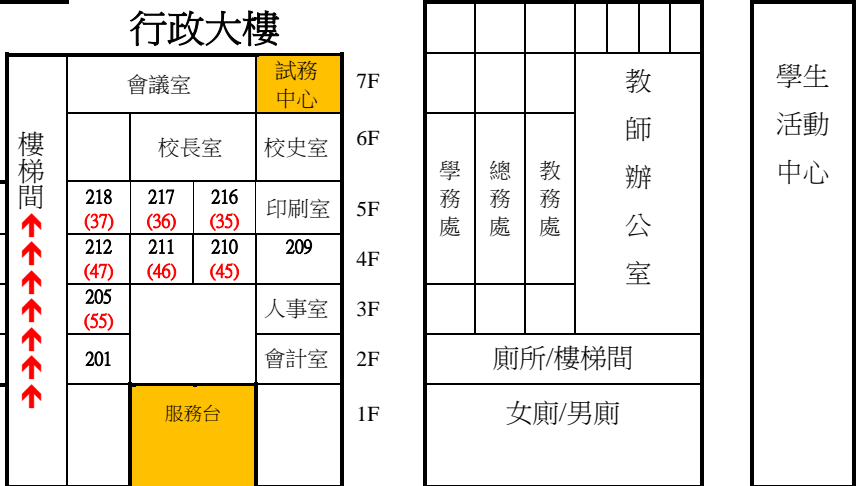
行政大樓

| 樓梯間 | | | | | |
|---|---|---|---|---|---|
| | 會議室 | | | 試務中心 | 7F |
| | | 校長室 | | 校史室 | 6F |
| | 218 (37) | 217 (36) | 216 (35) | 印刷室 | 5F |
| | 212 (47) | 211 (46) | 210 (45) | 209 | 4F |
| | 205 (55) | | | 人事室 | 3F |
| | 201 | | | 會計室 | 2F |
| | | 服務台 | | | 1F |

學務處
總務處
教務處
教師辦公室
廁所/樓梯間
女廁/男廁

學生活動中心